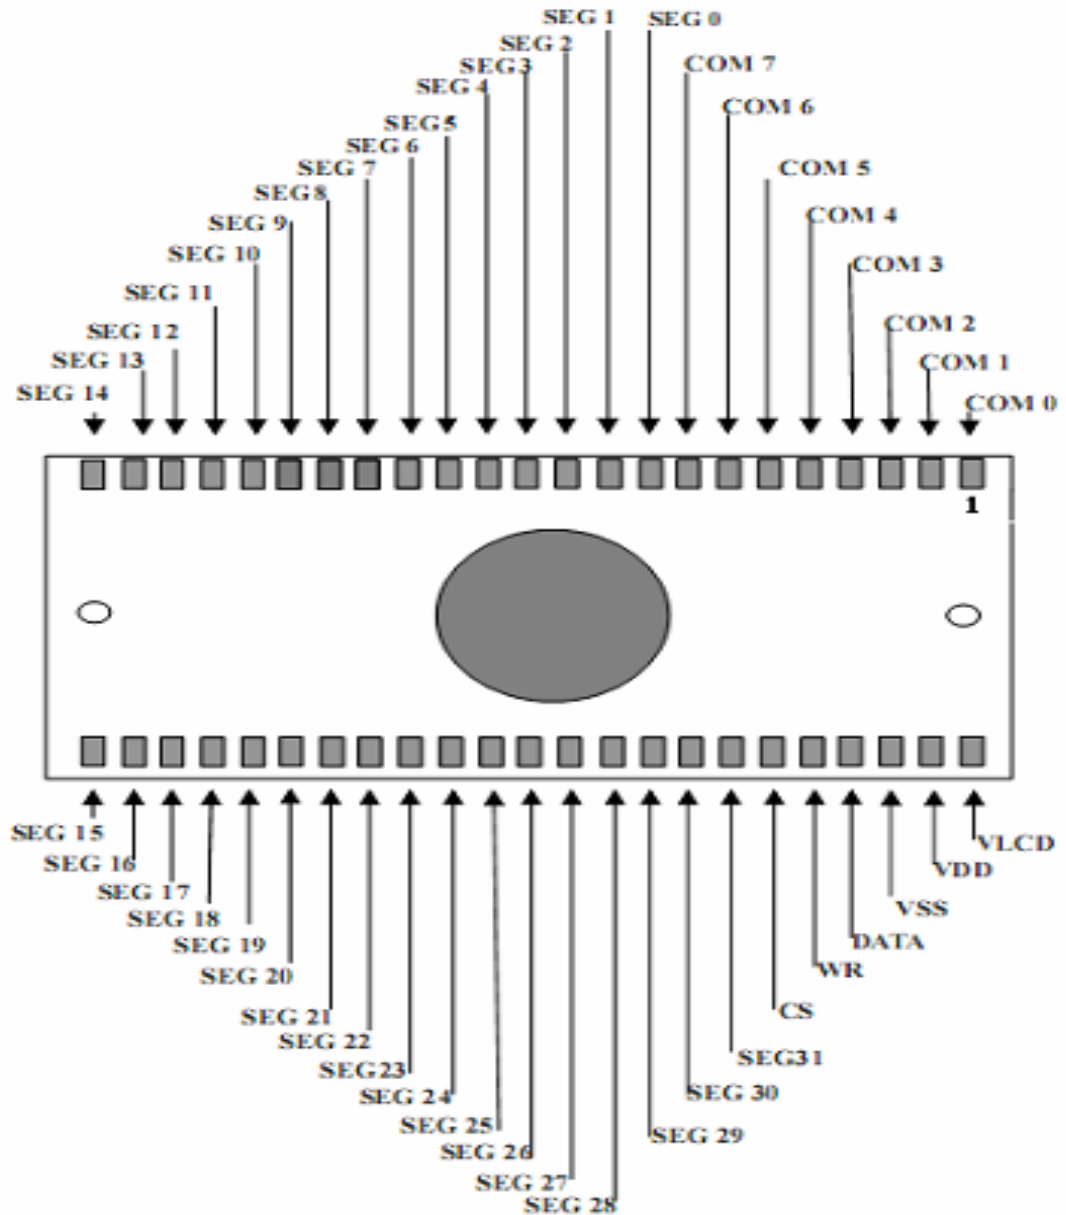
SEG 1
SEG 0
SEG 2
SEG3
COM 7
SEG 4
COM 6
SEG5
SEG 6
SEG 7
COM 5
SEG8
COM 4
SEG 9
SEG 10
COM 3
SEG 11
COM 2
SEG 12
SEG 13
COM 1
SEG 14
COM 0

1

SEG 15
SEG 16
SEG 17
SEG 18
SEG 19
SEG 20
SEG 21
SEG 22
SEG23
SEG 24
SEG 25
SEG 26
SEG 27
SEG 28
SEG 29
SEG 30
SEG31
CS
WR
DATA
VSS
VDD
VLCD